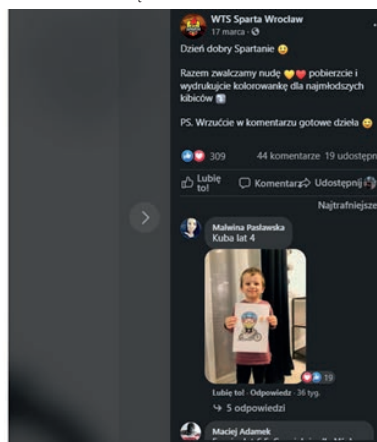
WTS Sparta Wrocław
17 marca · 

Dzień dobry Spartanie 😊

Razem zwalczamy nudę 💛❤️ pobierzcie i wydrukujcie kolorowankę dla najmłodszych kibiców 🔝

PS. Wrzućcie w komentarzu gotowe dzieła 😊

309 44 komentarze 19 udostępn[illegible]

Lubię to! Komentarz Udostępnij

Najtrafniejsze

Malwina Pasławska
Kuba lat 4

19

Lubię to! · Odpowiedz · 36 tyg.

5 odpowiedzi

Maciej Adamek
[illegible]